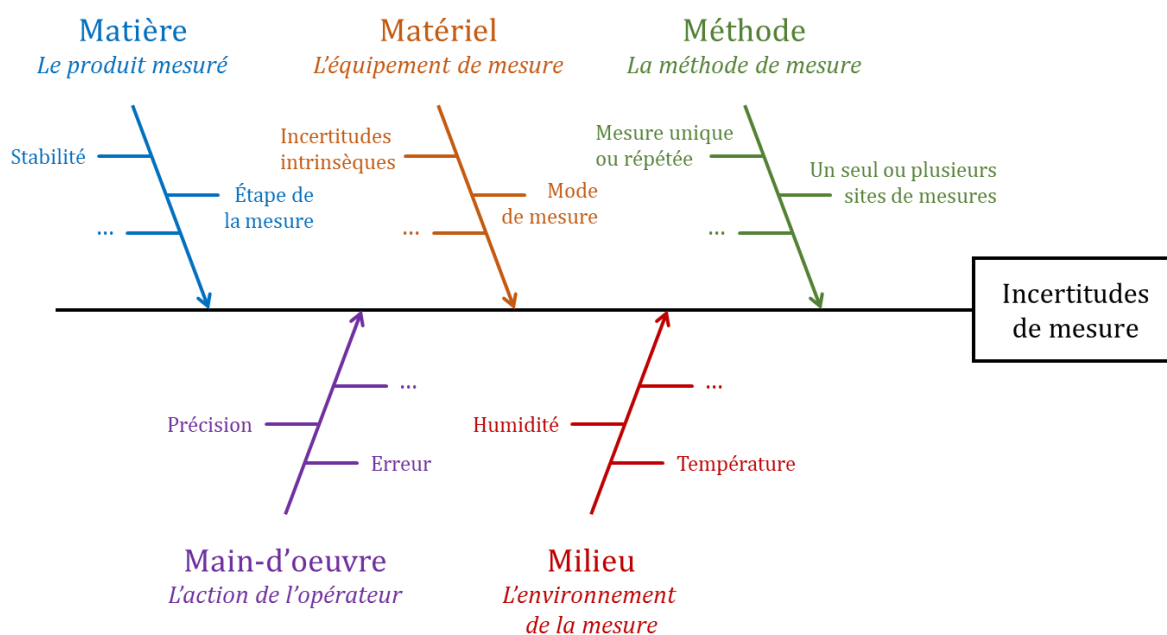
Matière
*Le produit mesuré*

Stabilité
Étape de la mesure
…

Matériel
*L'équipement de mesure*

Incertitudes intrinsèques
Mode de mesure
…

Méthode
*La méthode de mesure*

Mesure unique ou répétée
Un seul ou plusieurs sites de mesures
…

Incertitudes de mesure

…
Précision
Erreur

Main-d'oeuvre
*L'action de l'opérateur*

…
Humidité
Température

Milieu
*L'environnement de la mesure*